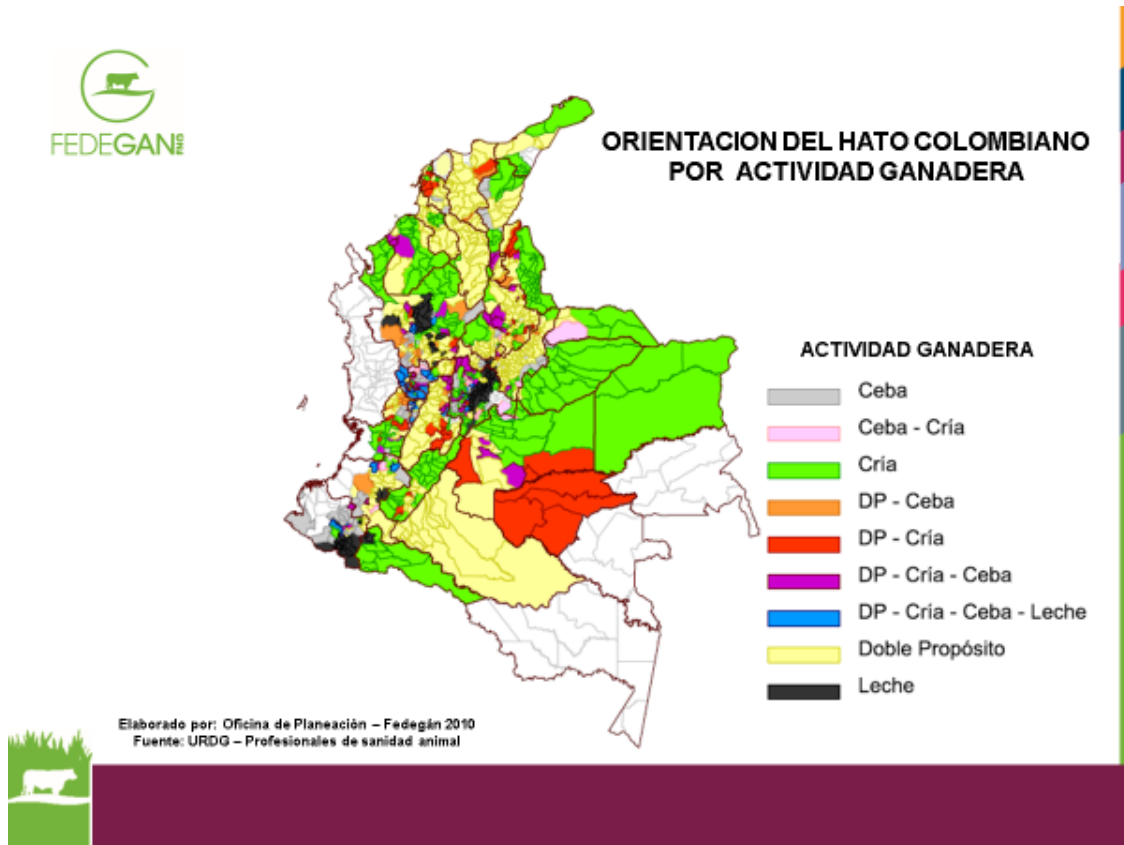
FEDEGAN FNG

ORIENTACION DEL HATO COLOMBIANO POR ACTIVIDAD GANADERA

ACTIVIDAD GANADERA

Ceba

Ceba - Cría

Cría

DP - Ceba

DP - Cría

DP - Cría - Ceba

DP - Cría - Ceba - Leche

Doble Propósito

Leche

Elaborado por: Oficina de Planeación – Fedegán 2010
Fuente: URDG – Profesionales de sanidad animal